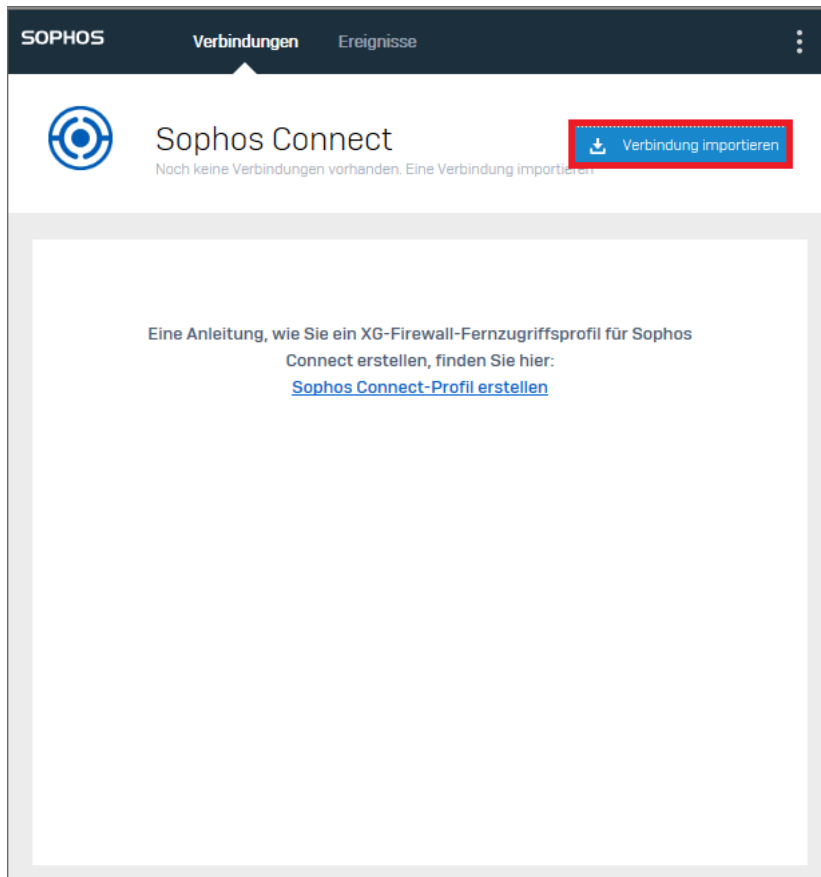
SOPHOS Verbindungen Ereignisse

Sophos Connect
Noch keine Verbindungen vorhanden. Eine Verbindung importieren

Verbindung importieren

Eine Anleitung, wie Sie ein XG-Firewall-Fernzugriffsprofil für Sophos Connect erstellen, finden Sie hier:
Sophos Connect-Profil erstellen